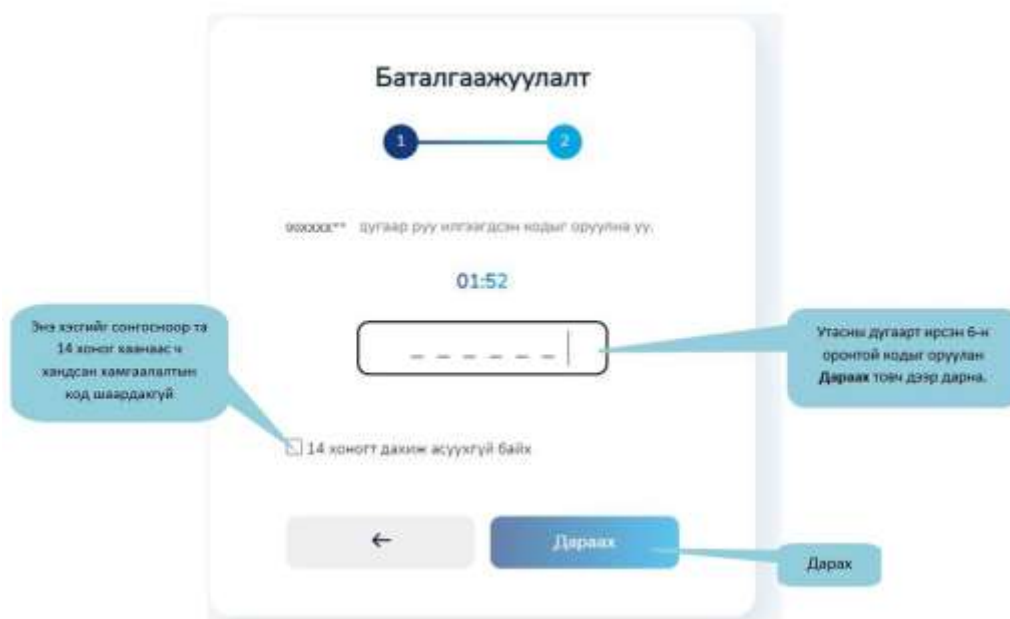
Баталгаажуулалт

1

2

9XXXXX** дугаар руу илгээгдсэн кодыг оруулна уу.

01:52

Энэ хэсгийг сонгосноор та 14 хоног хаанаас ч хандсан хамгаалалтын код шаардахгүй

Утасны дугаарт ирсэн 6-н оронтой кодыг оруулан **Дараах** товч дээр дарна.

14 хоногт дахиж асуухгүй байх

←

Дараах

Дарах